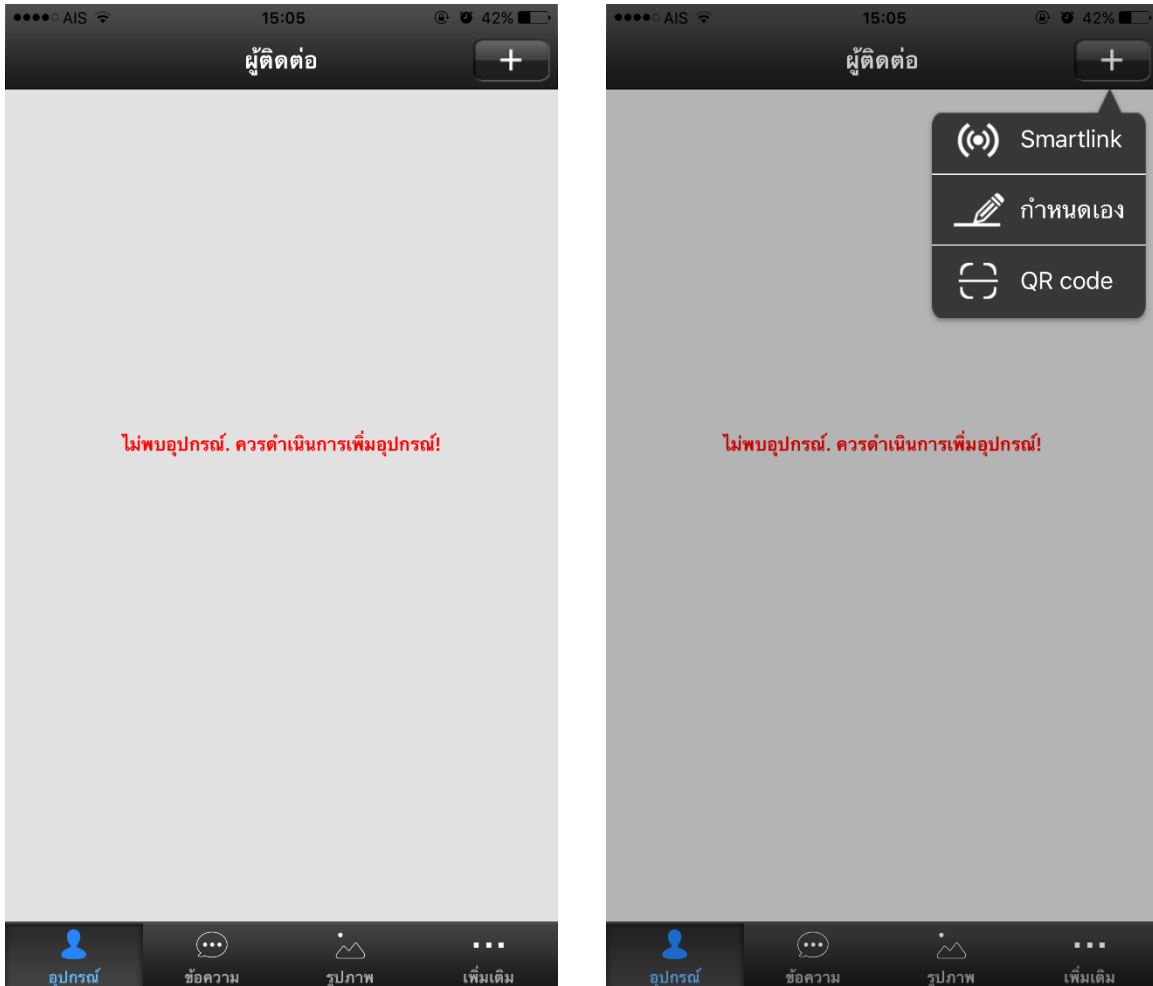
AIS 15:05 42%

ผู้ติดต่อ

+

ไม่พบอุปกรณ์. ควรดำเนินการเพิ่มอุปกรณ์!

อุปกรณ์ ข้อความ รูปภาพ เพิ่มเติม

AIS 15:05 42%

ผู้ติดต่อ

+

Smartlink

กำหนดเอง

QR code

ไม่พบอุปกรณ์. ควรดำเนินการเพิ่มอุปกรณ์!

อุปกรณ์ ข้อความ รูปภาพ เพิ่มเติม